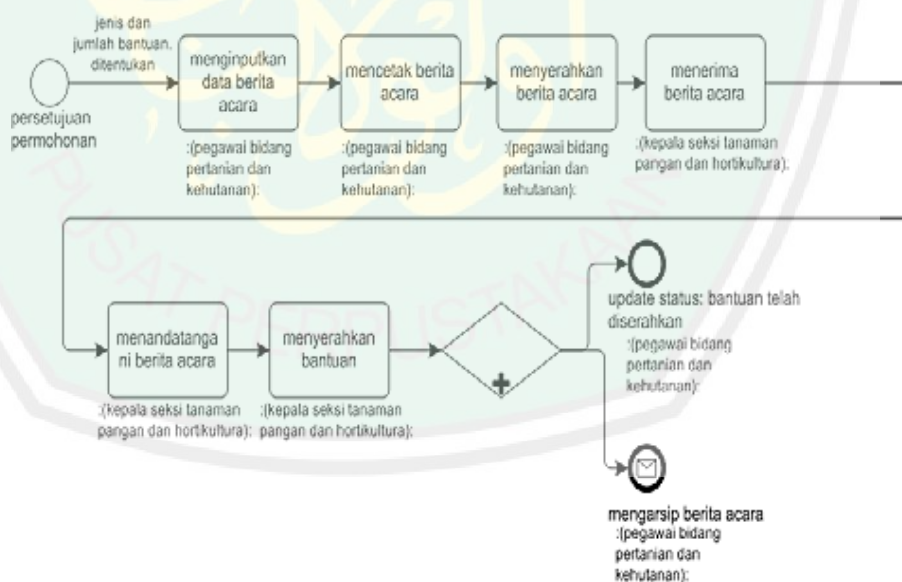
jenis dan jumlah bantuan. ditentukan

persetujuan permohonan

menginputkan data berita acara

:(pegawai bidang pertanian dan kehutanan):

mencetak berita acara

:(pegawai bidang pertanian dan kehutanan):

menyerahkan berita acara

:(pegawai bidang pertanian dan kehutanan):

menerima berita acara

:(kepala seksi tanaman pangan dan hortikultura):

menandatangani berita acara

:(kepala seksi tanaman pangan dan hortikultura):

menyerahkan bantuan

:(kepala seksi tanaman pangan dan hortikultura):

update status: bantuan telah diserahkan

:(pegawai bidang pertanian dan kehutanan):

mengarsip berita acara

:(pegawai bidang pertanian dan kehutanan):